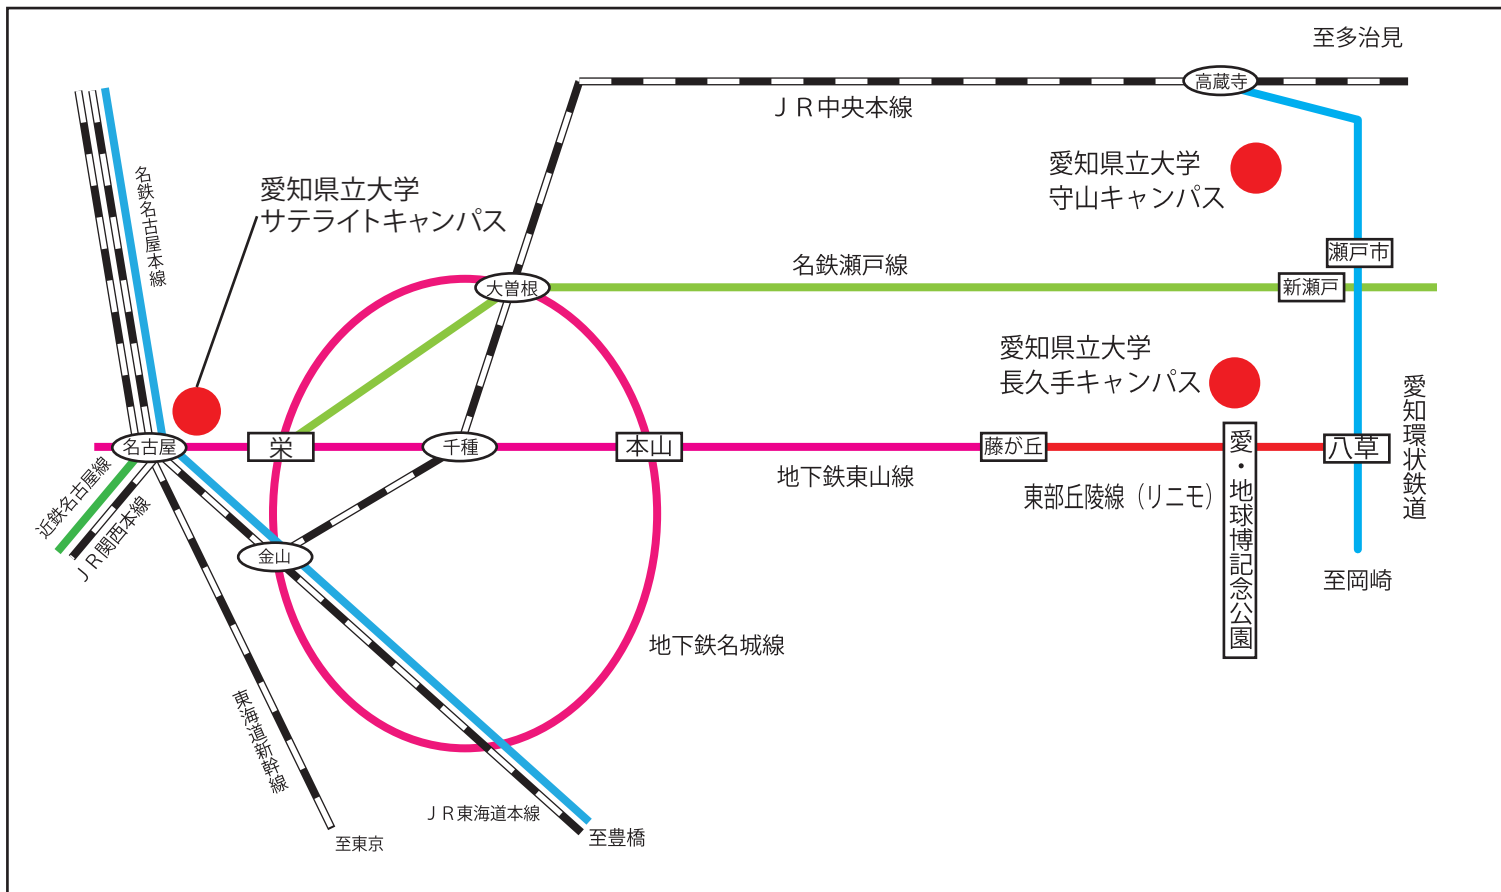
至多治見

高蔵寺

ＪＲ中央本線

愛知県立大学
守山キャンパス

名鉄名古屋本線

愛知県立大学
サテライトキャンパス

瀬戸市

名鉄瀬戸線

大曽根

新瀬戸

愛知県立大学
長久手キャンパス

愛知環状鉄道

名古屋

栄

千種

本山

藤が丘

愛・地球博記念公園

八草

地下鉄東山線

東部丘陵線（リニモ）

近鉄名古屋線

ＪＲ関西本線

金山

至岡崎

地下鉄名城線

東海道新幹線

ＪＲ東海道本線

至東京

至豊橋